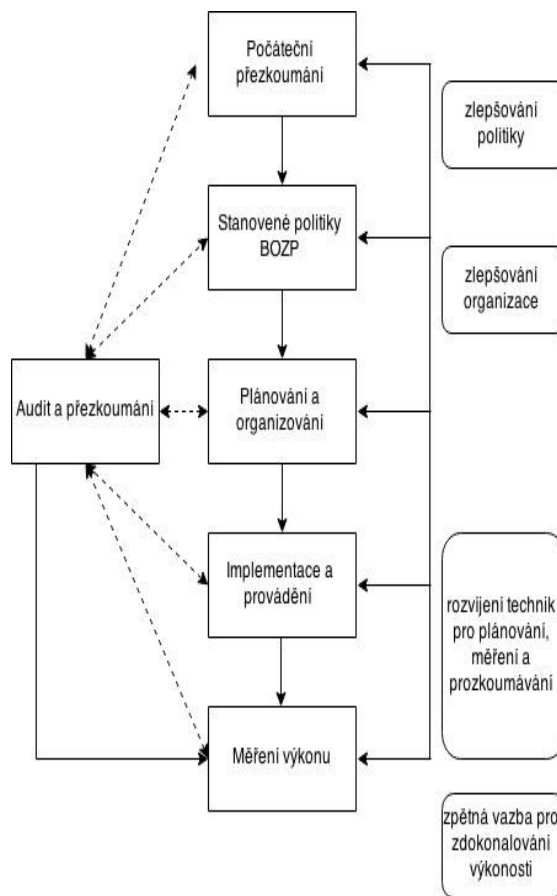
Počáteční přezkoumání

Stanovené politiky BOZP

Plánování a organizování

Implementace a provádění

Měření výkonu

Audit a přezkoumání

zlepšování politiky

zlepšování organizace

rozvíjení technik pro plánování, měření a prozkoumávání

zpětná vazba pro zdokonalování výkonosti